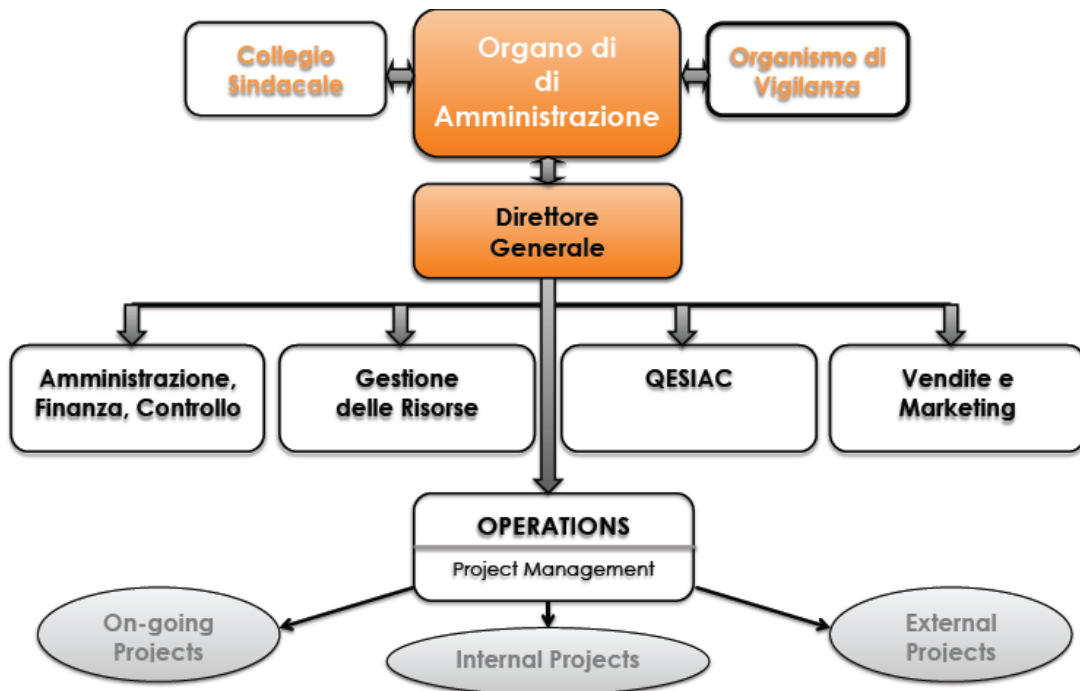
Collegio Sindacale

Organo di di Amministrazione

Organismo di Vigilanza

Direttore Generale

Amministrazione, Finanza, Controllo

Gestione delle Risorse

QESIAC

Vendite e Marketing

OPERATIONS

Project Management

On-going Projects

Internal Projects

External Projects